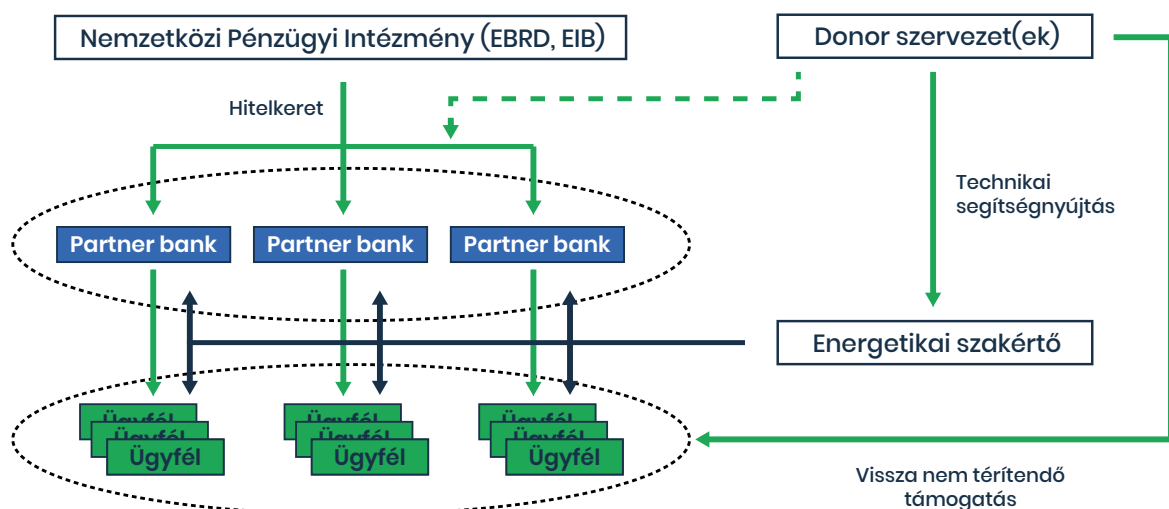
Nemzetközi Pénzügyi Intézmény (EBRD, EIB)

Donor szervezet(ek)

Hitelkeret

Technikai segítségnyújtás

Partner bank

Partner bank

Partner bank

Energetikai szakértő

Ügyfél
Ügyfél
Ügyfél

Ügyfél
Ügyfél
Ügyfél

Ügyfél
Ügyfél
Ügyfél

Vissza nem térítendő támogatás